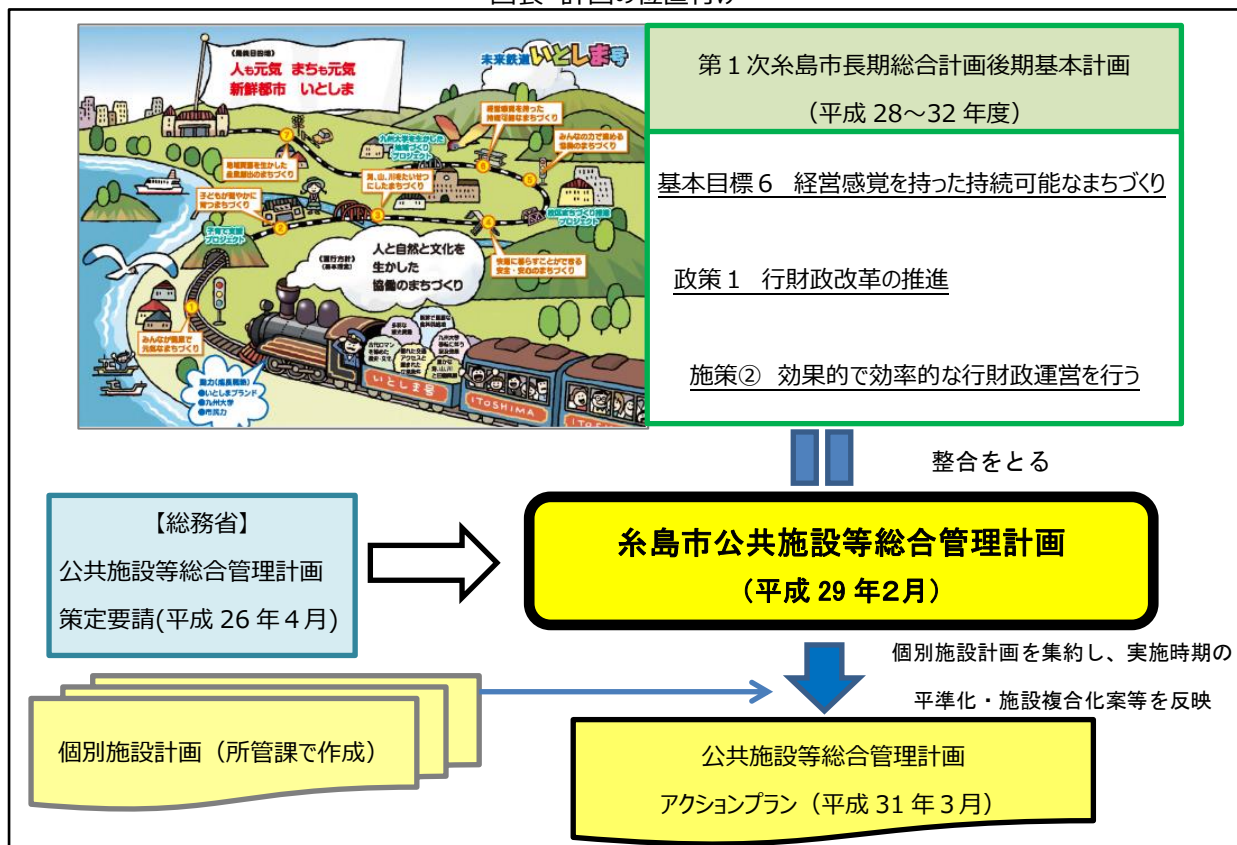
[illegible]

（最長目標）
人も元気　まちも元気
新鮮都市　いとしま

未来鉄道　いとしま号

人と自然と文化を生かした協働のまちづくり

第１次糸島市長期総合計画後期基本計画
（平成 28～32 年度）

基本目標６　経営感覚を持った持続可能なまちづくり

政策１　行財政改革の推進

施策②　効果的で効率的な行財政運営を行う

整合をとる

【総務省】
公共施設等総合管理計画
策定要請(平成 26 年４月)

糸島市公共施設等総合管理計画
（平成 29 年2月）

個別施設計画を集約し、実施時期の平準化・施設複合化案等を反映

個別施設計画（所管課で作成）

公共施設等総合管理計画
アクションプラン（平成 31 年３月）